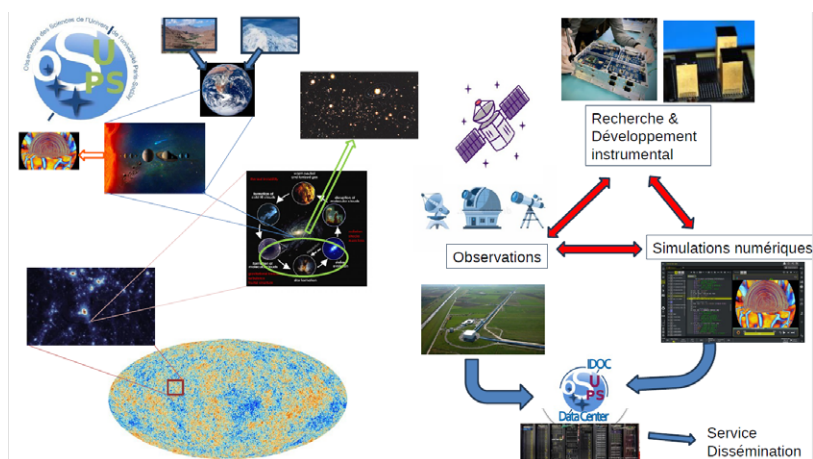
Observatoire des Sciences de l'Univers de l'université Paris-Saclay

OSUPS

Recherche & Développement instrumental

Observations

Simulations numériques

IDOC

OSUPS

Data Center

Service Dissémination